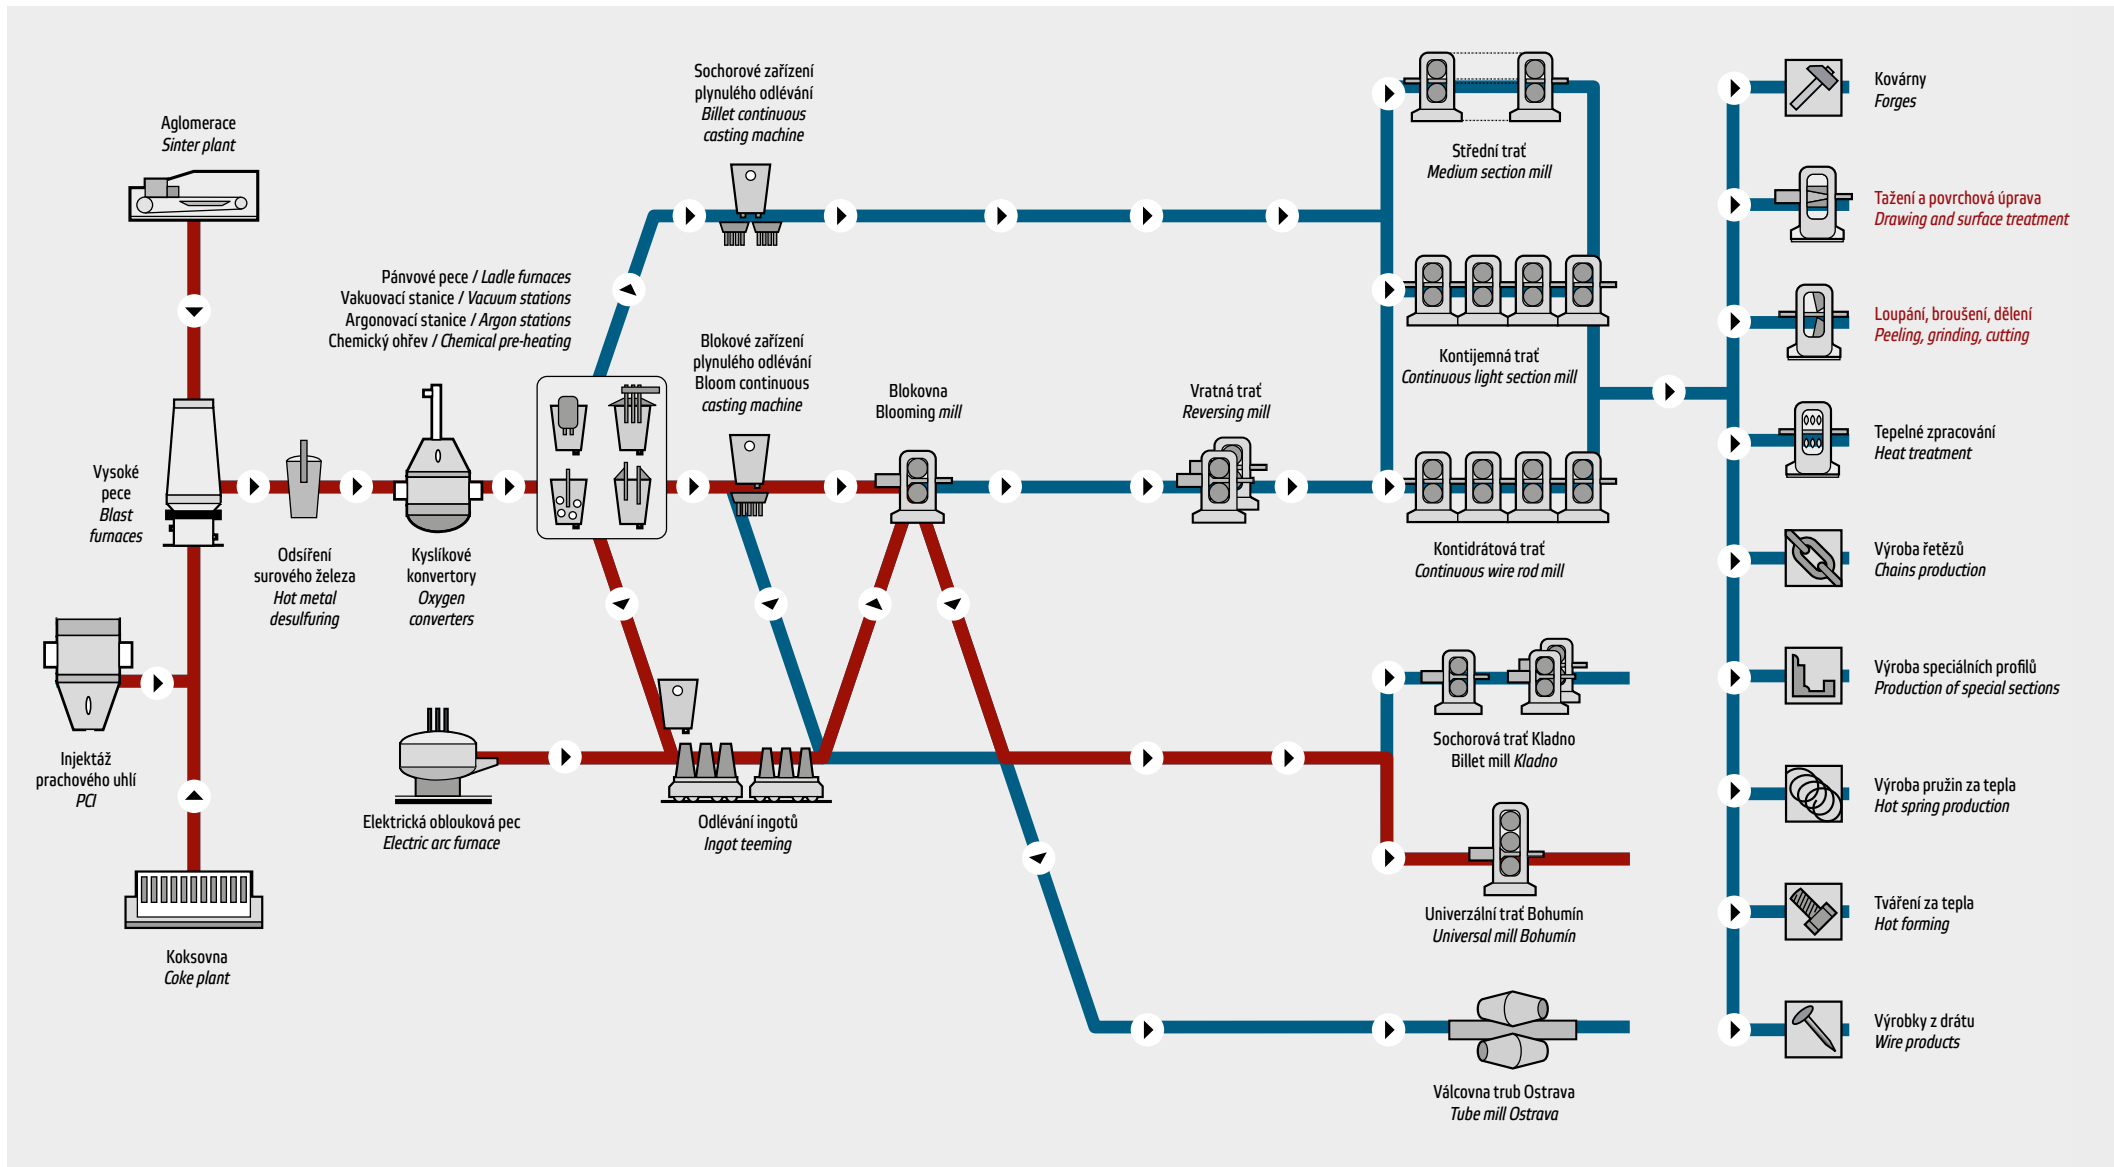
Aglomerace
Sinter plant

Vysoké pece
Blast furnaces

Injektáž prachového uhlí
PCI

Koksovna
Coke plant

Odsíření surového železa
Hot metal desulfuring

Kyslíkové konvertory
Oxygen converters

Pánvové pece / Ladle furnaces
Vakuovací stanice / Vacuum stations
Argonovací stanice / Argon stations
Chemický ohřev / Chemical pre-heating

Sochorové zařízení plynulého odlévání
Billet continuous casting machine

Blokové zařízení plynulého odlévání
Bloom continuous casting machine

Blokovna
Blooming mill

Elektrická oblouková pec
Electric arc furnace

Odlévání ingotů
Ingot teeming

Vratná trať
Reversing mill

Střední trať
Medium section mill

Kontijemná trať
Continuous light section mill

Kontidrátová trať
Continuous wire rod mill

Sochorová trať Kladno
Billet mill Kladno

Univerzální trať Bohumín
Universal mill Bohumín

Válcovna trub Ostrava
Tube mill Ostrava

Kovárny
Forges

Tažení a povrchová úprava
Drawing and surface treatment

Loupání, broušení, dělení
Peeling, grinding, cutting

Tepelné zpracování
Heat treatment

Výroba řetězů
Chains production

Výroba speciálních profilů
Production of special sections

Výroba pružin za tepla
Hot spring production

Tváření za tepla
Hot forming

Výrobky z drátu
Wire products